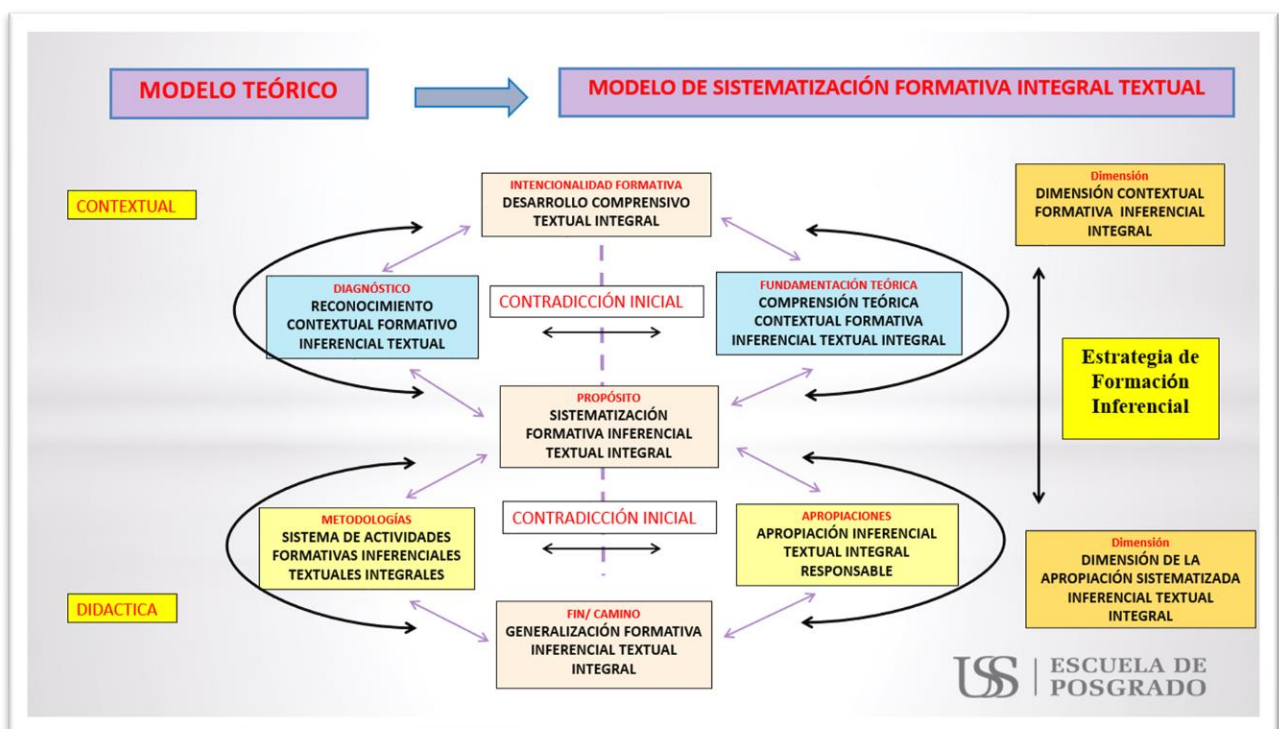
MODELO TEÓRICO

MODELO DE SISTEMATIZACIÓN FORMATIVA INTEGRAL TEXTUAL

CONTEXTUAL

INTENCIONALIDAD FORMATIVA
DESARROLLO COMPRENSIVO TEXTUAL INTEGRAL

Dimensión
DIMENSIÓN CONTEXTUAL FORMATIVA INFERENCIAL INTEGRAL

DIAGNÓSTICO
RECONOCIMIENTO CONTEXTUAL FORMATIVO INFERENCIAL TEXTUAL

CONTRADICCIÓN INICIAL

FUNDAMENTACIÓN TEÓRICA
COMPRENSIÓN TEÓRICA CONTEXTUAL FORMATIVA INFERENCIAL TEXTUAL INTEGRAL

Estrategia de Formación Inferencial

PROPÓSITO
SISTEMATIZACIÓN FORMATIVA INFERENCIAL TEXTUAL INTEGRAL

METODOLOGÍAS
SISTEMA DE ACTIVIDADES FORMATIVAS INFERENCIALES TEXTUALES INTEGRALES

CONTRADICCIÓN INICIAL

APROPIACIONES
APROPIACIÓN INFERENCIAL TEXTUAL INTEGRAL RESPONSABLE

Dimensión
DIMENSIÓN DE LA APROPIACIÓN SISTEMATIZADA INFERENCIAL TEXTUAL INTEGRAL

DIDACTICA

FIN/ CAMINO
GENERALIZACIÓN FORMATIVA INFERENCIAL TEXTUAL INTEGRAL

USS | ESCUELA DE POSGRADO